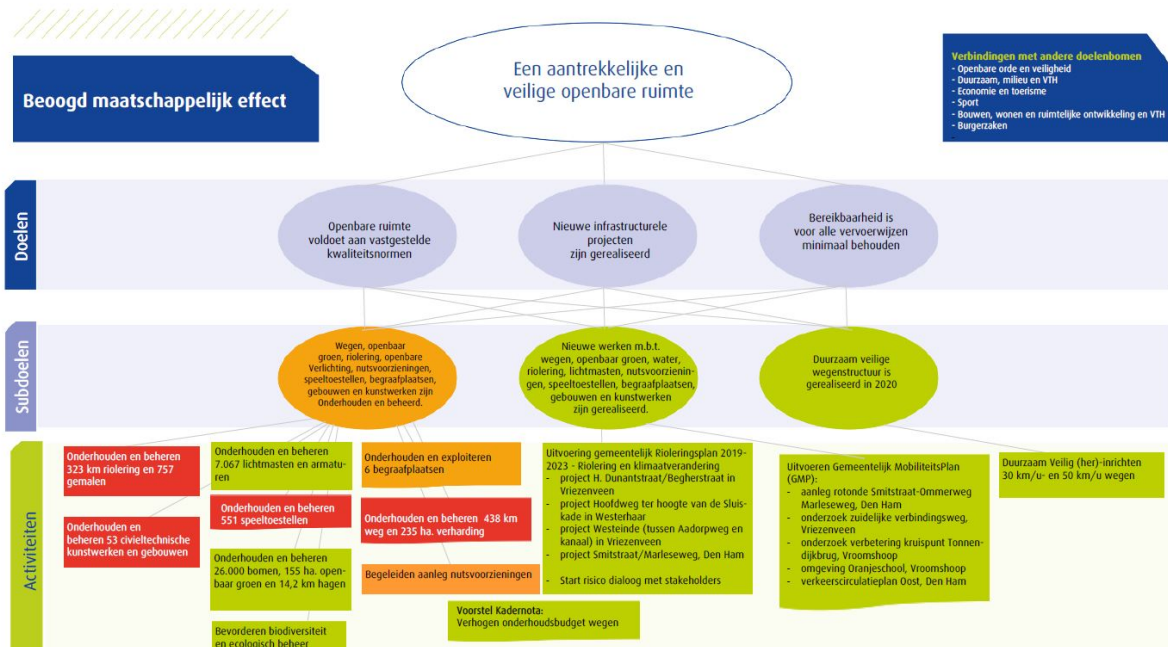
Beoogd maatschappelijk effect

Een aantrekkelijke en veilige openbare ruimte

Verbindingen met andere doelenbomen
- Openbare orde en veiligheid
- Duurzaam, milieu en VTH
- Economie en toerisme
- Sport
- Bouwen, wonen en ruimtelijke ontwikkeling en VTH
- Burgerzaken

Doelen

Openbare ruimte voldoet aan vastgestelde kwaliteitsnormen

Nieuwe infrastructurele projecten zijn gerealiseerd

Bereikbaarheid is voor alle vervoerwijzen minimaal behouden

Subdoelen

Wegen, openbaar groen, riolering, openbare Verlichting, nutsvoorzieningen, speeltoestellen, begraafplaatsen, gebouwen en kunstwerken zijn Onderhouden en beheerd.

Nieuwe werken m.b.t. wegen, openbaar groen, water, riolering, lichtmasten, nutsvoorzieningen, speeltoestellen, begraafplaatsen, gebouwen en kunstwerken zijn gerealiseerd.

Duurzaam veilige wegenstructuur is gerealiseerd in 2020

Activiteiten

Onderhouden en beheren 323 km riolering en 757 gemalen

Onderhouden en beheren 53 civieltechnische kunstwerken en gebouwen

Onderhouden en beheren 7.067 lichtmasten en armaturen

Onderhouden en beheren 551 speeltoestellen

Onderhouden en beheren 26.000 bomen, 155 ha. openbaar groen en 14,2 km hagen

Bevorderen biodiversiteit en ecologisch beheer

Onderhouden en exploiteren 6 begraafplaatsen

Onderhouden en beheren 438 km weg en 235 ha. verharding

Begeleiden aanleg nutsvoorzieningen

Uitvoering gemeentelijk Rioleringsplan 2019-2023 - Riolering en klimaatverandering
- project H. Dunantstraat/Begherstraat in Vriezenveen
- project Hoofdweg ter hoogte van de Sluiskade in Westerhaar
- project Westeinde (tussen Aadorpweg en kanaal) in Vriezenveen
- project Smitstraat/Marleseweg, Den Ham
- Start risico dialoog met stakeholders

Voorstel Kadernota:
Verhogen onderhoudsbudget wegen

Uitvoeren Gemeentelijk MobiliteitsPlan (GMP):
- aanleg rotonde Smitstraat-Ommerweg Marleseweg, Den Ham
- onderzoek zuidelijke verbindingsweg, Vriezenveen
- onderzoek verbetering kruispunt Tonnendijkbrug, Vroomshoop
- omgeving Oranjeschool, Vroomshoop
- verkeerscirculatieplan Oost, Den Ham

Duurzaam Veilig (her)-inrichten 30 km/u- en 50 km/u wegen